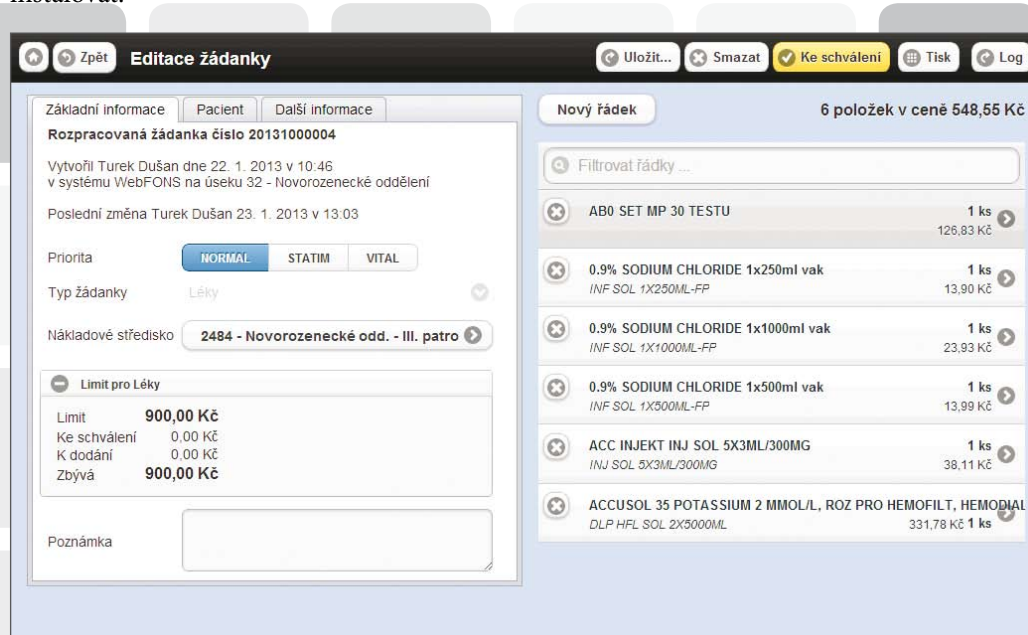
instalovat.

Zpět Editace žádanky

Uložit... Smazat Ke schválení Tisk Log

Základní informace | Pacient | Další informace

Rozpracovaná žádanka číslo 20131000004

Vytvořil Turek Dušan dne 22. 1. 2013 v 10:46
v systému WebFONS na úseku 32 - Novorozenecké oddělení

Poslední změna Turek Dušan 23. 1. 2013 v 13:03

Priorita NORMAL STATIM VITAL

Typ žádanky Léky

Nákladové středisko 2484 - Novorozenecké odd. - III. patro

Limit pro Léky

Limit 900,00 Kč
Ke schválení 0,00 Kč
K dodání 0,00 Kč
Zbývá 900,00 Kč

Poznámka

Nový řádek

6 položek v ceně 548,55 Kč

Filtrovat řádky ...

AB0 SET MP 30 TESTU 1 ks 126,83 Kč

0.9% SODIUM CHLORIDE 1x250ml vak 1 ks
INF SOL 1X250ML-FP 13,90 Kč

0.9% SODIUM CHLORIDE 1x1000ml vak 1 ks
INF SOL 1X1000ML-FP 23,93 Kč

0.9% SODIUM CHLORIDE 1x500ml vak 1 ks
INF SOL 1X500ML-FP 13,99 Kč

ACC INJEKT INJ SOL 5X3ML/300MG 1 ks
INJ SOL 5X3ML/300MG 38,11 Kč

ACCUSOL 35 POTASSIUM 2 MMOL/L, ROZ PRO HEMOFILT, HEMODIAL
DLP HFL SOL 2X5000ML 331,78 Kč 1 ks